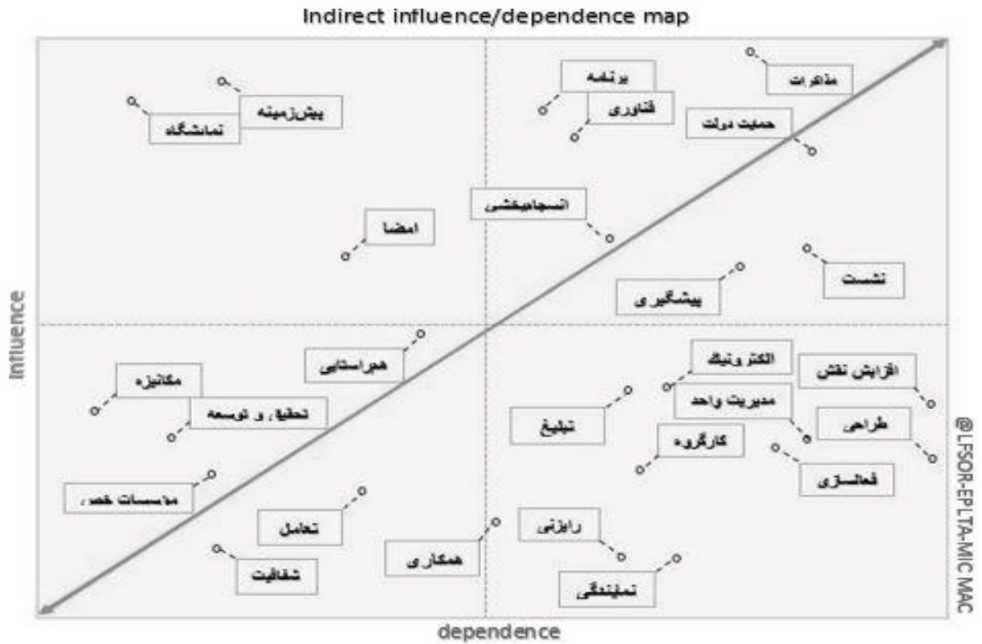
Indirect influence/dependence map

برنامه
مذاکرات
پیش‌زمینه
فناوری
نمایشگاه
حمایت دولت
انسجامبخشی
امضا
نشست
پیشگیری
الکترونیک
همراستایی
افزایش نقش
مکانیزه
مدیریت واحد
تحقیق و توسعه
طراحی
تبلیغ
کارگروه
فعالسازی
مؤسسات خصو
تعامل
رایزنی
همکاری
شفافیت
نمایندگی

Influence
dependence
@LIPSOR-EPITA-MICMAC